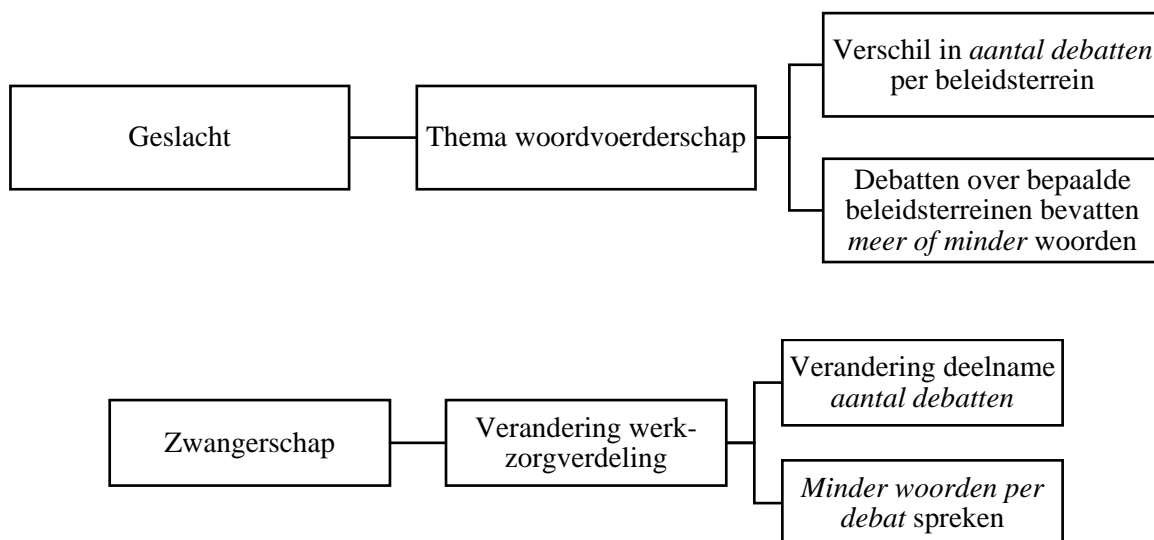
Geslacht

Thema woordvoerderschap

Verschil in aantal debatten per beleidsterrein

Debatten over bepaalde beleidsterreinen bevatten meer of minder woorden

Zwangerschap

Verandering werk-zorgverdeling

Verandering deelname aantal debatten

Minder woorden per debat spreken